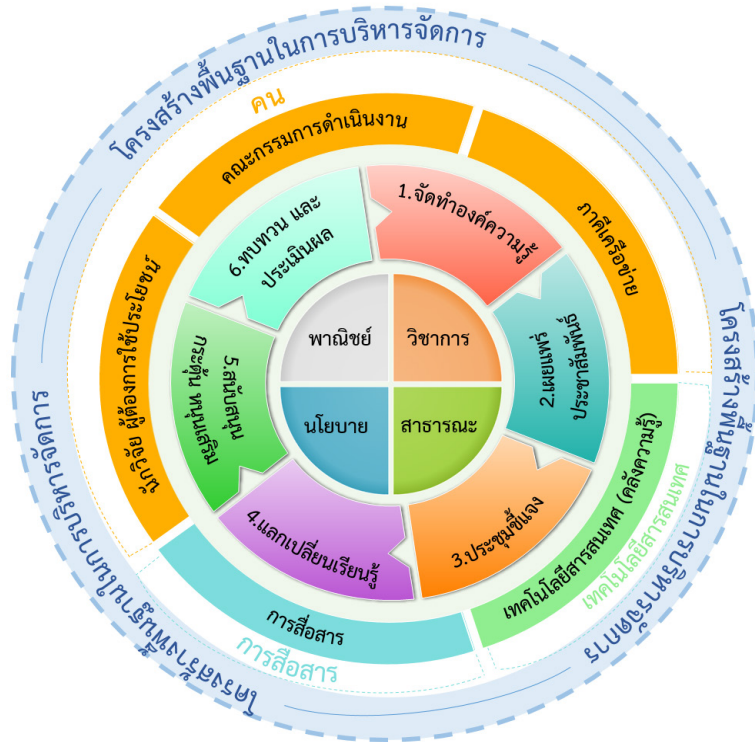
โครงสร้างพื้นฐานในการบริหารจัดการ

คน

คณะกรรมการดำเนินงาน

ภาคีเครือข่าย

นักวิจัย ผู้ต้องการใช้ประโยชน์

1.จัดทำองค์ความรู้

2.เผยแพร่ ประชาสัมพันธ์

3.ประชุมชี้แจง

4.แลกเปลี่ยนเรียนรู้

5.สนับสนุน ประสาน หน่วยงาน

6.ทบทวน และ ประเมินผล

พาณิชย์

วิชาการ

นโยบาย

สาธารณะ

เทคโนโลยีสารสนเทศ (คลังความรู้)

เทคโนโลยีสารสนเทศ

การสื่อสาร

การสื่อสาร

โครงสร้างพื้นฐานในการบริหารจัดการ

โครงสร้างพื้นฐานในการบริหารจัดการ